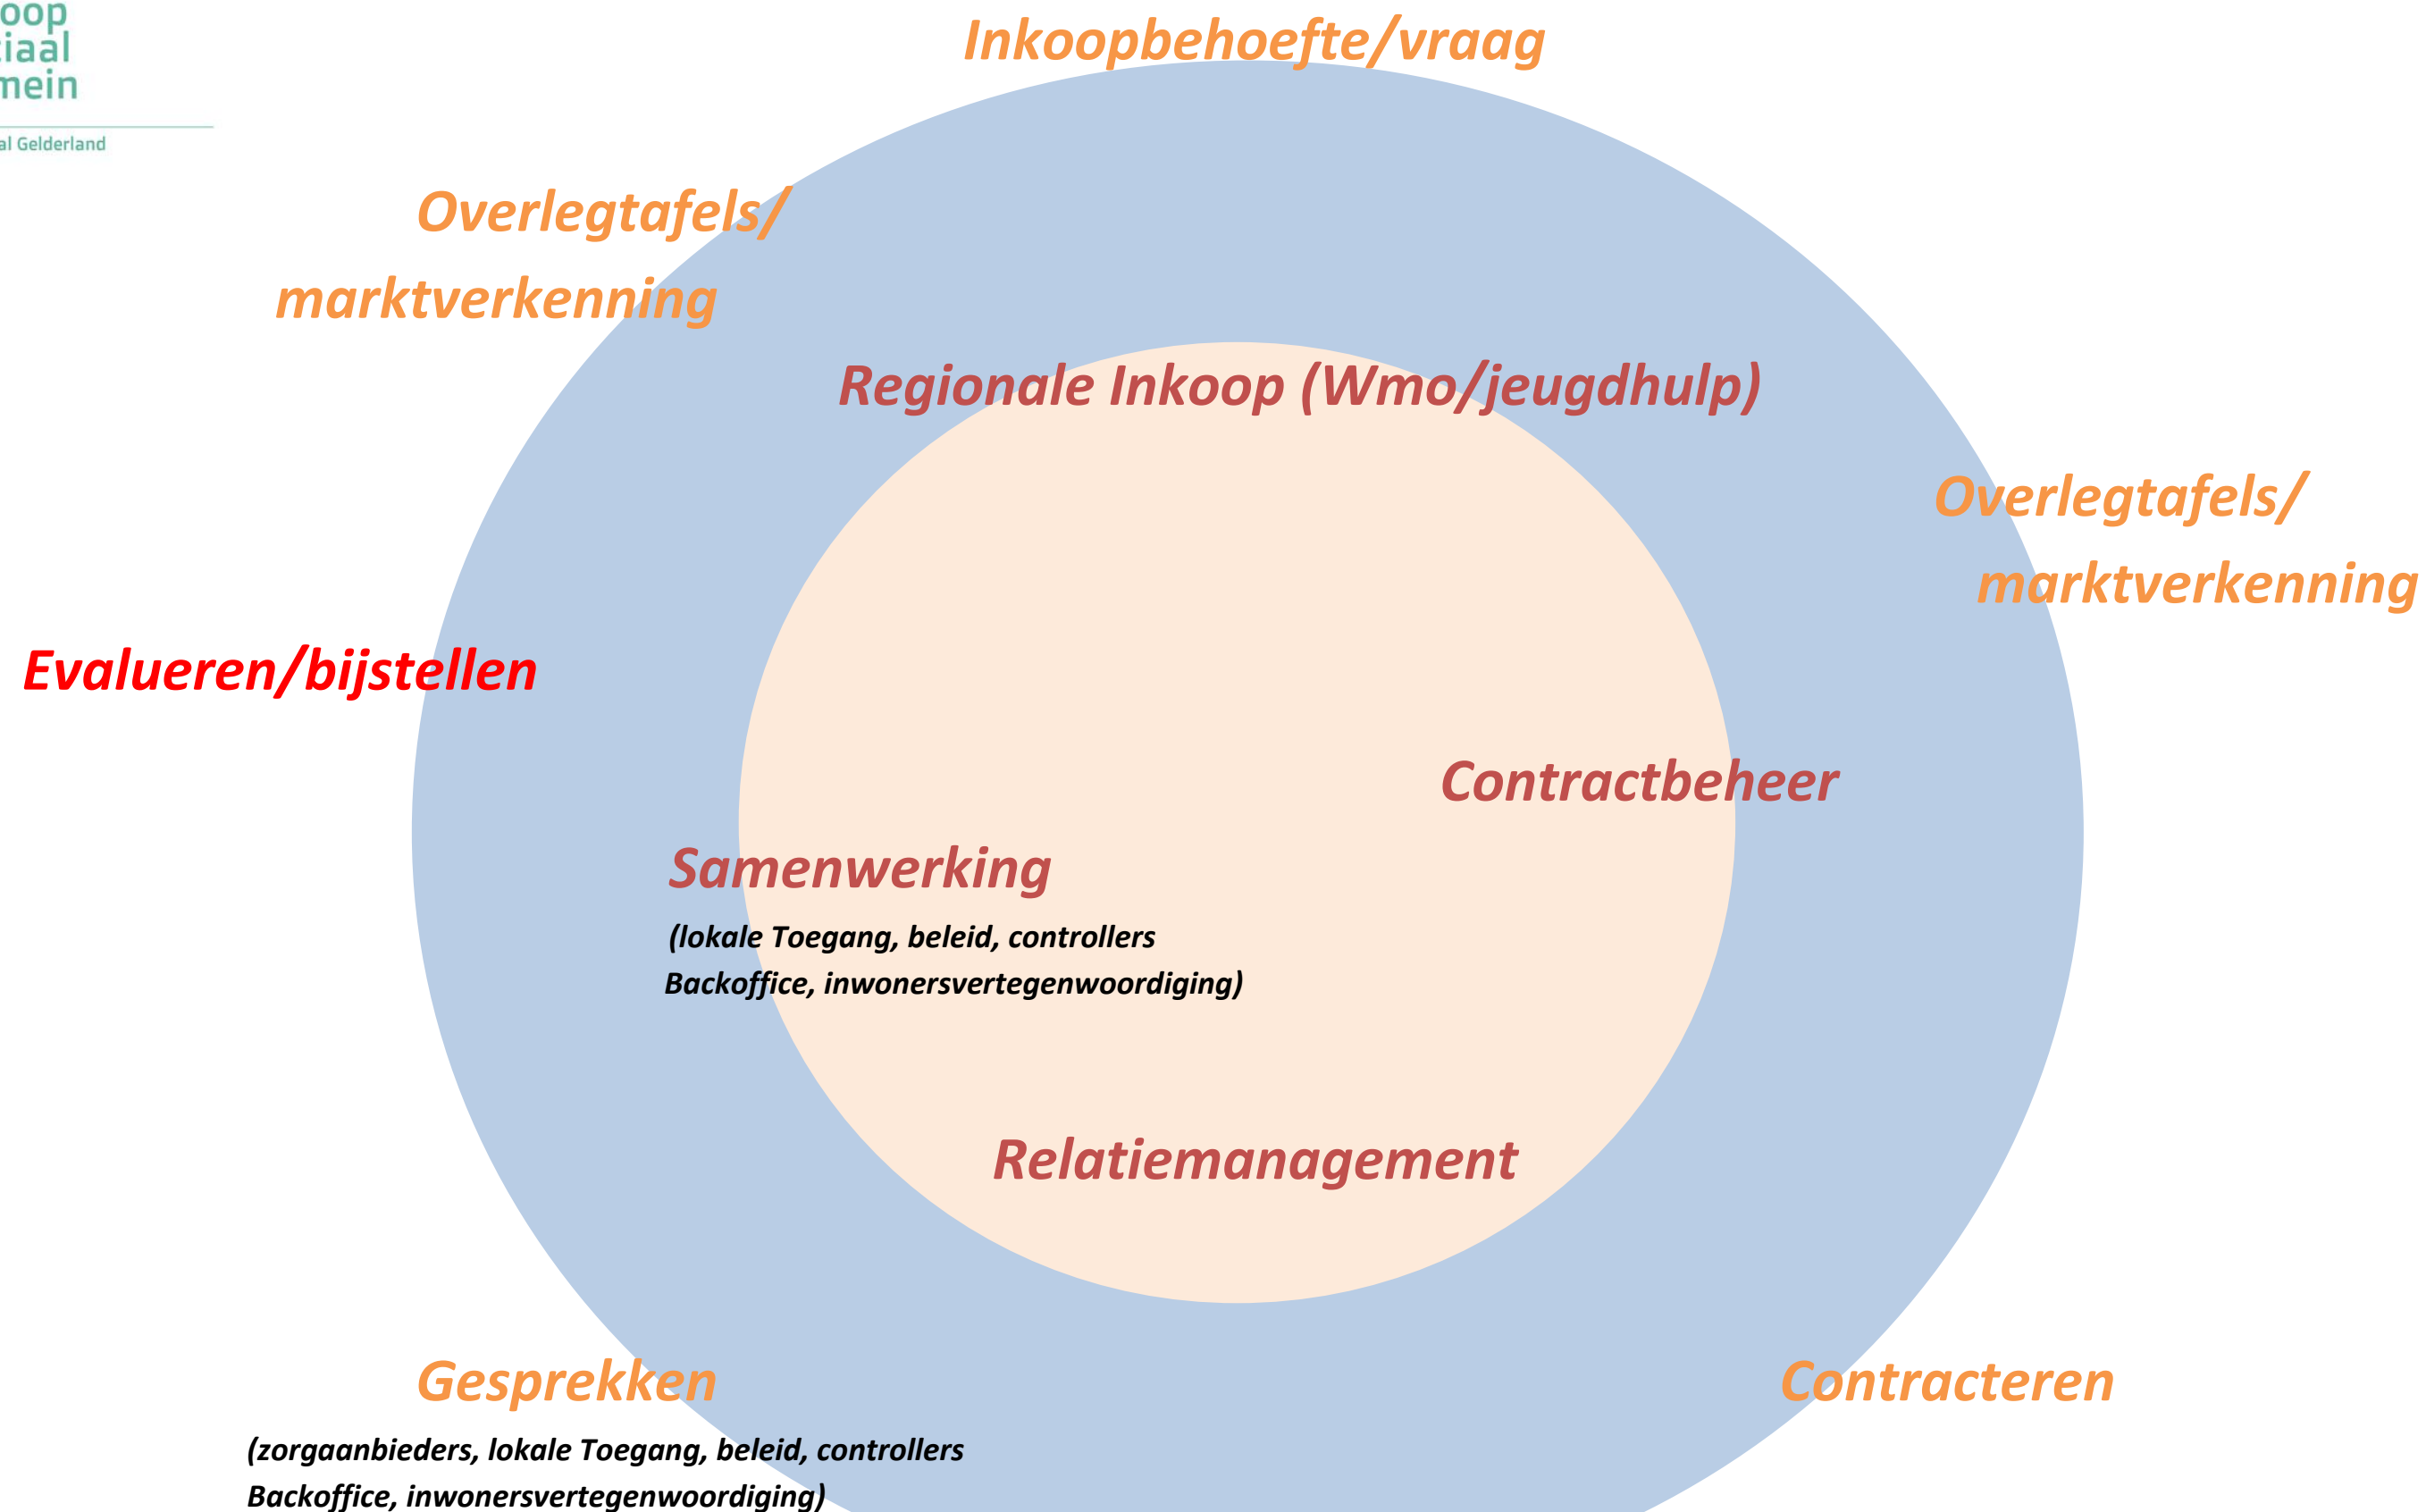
oop
iaal
mein
al Gelderland

Inkoopbehoefte/vraag

Overlegtafels/ marktverkenning

Regionale Inkoop (Wmo/jeugdhulp)

Overlegtafels/ marktverkenning

Evalueren/bijstellen

Contractbeheer

Samenwerking

(lokale Toegang, beleid, controllers Backoffice, inwonersvertegenwoordiging)

Relatiemanagement

Gesprekken

(zorgaanbieders, lokale Toegang, beleid, controllers Backoffice, inwonersvertegenwoordiging)

Contracteren